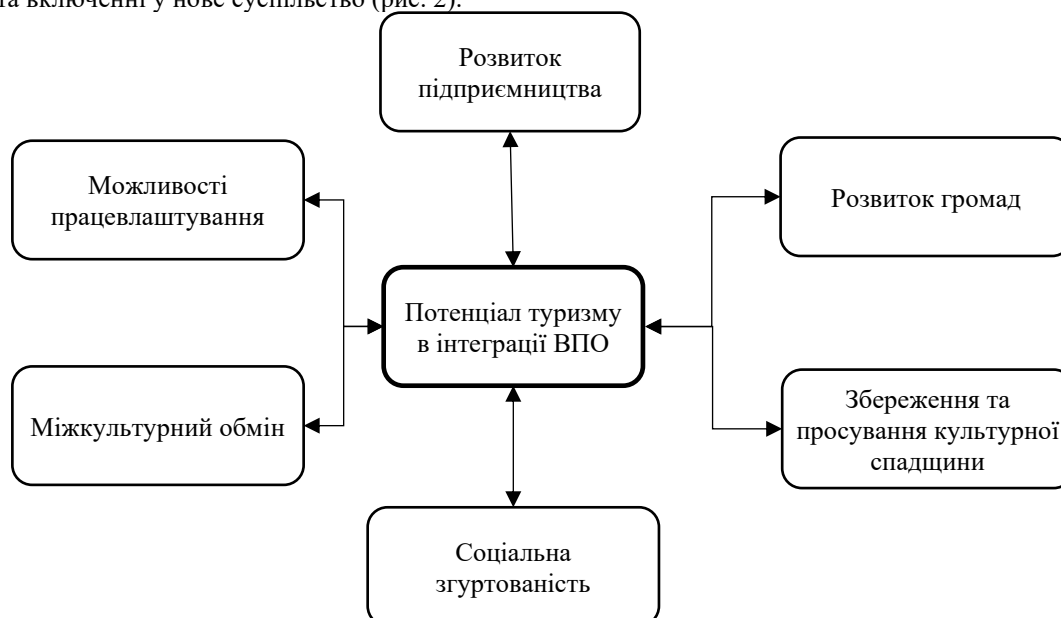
та включенні у нове суспільство (рис. 2).

Розвиток підприємництва

Можливості працевлаштування

Розвиток громад

Потенціал туризму в інтеграції ВПО

Міжкультурний обмін

Збереження та просування культурної спадщини

Соціальна згуртованість